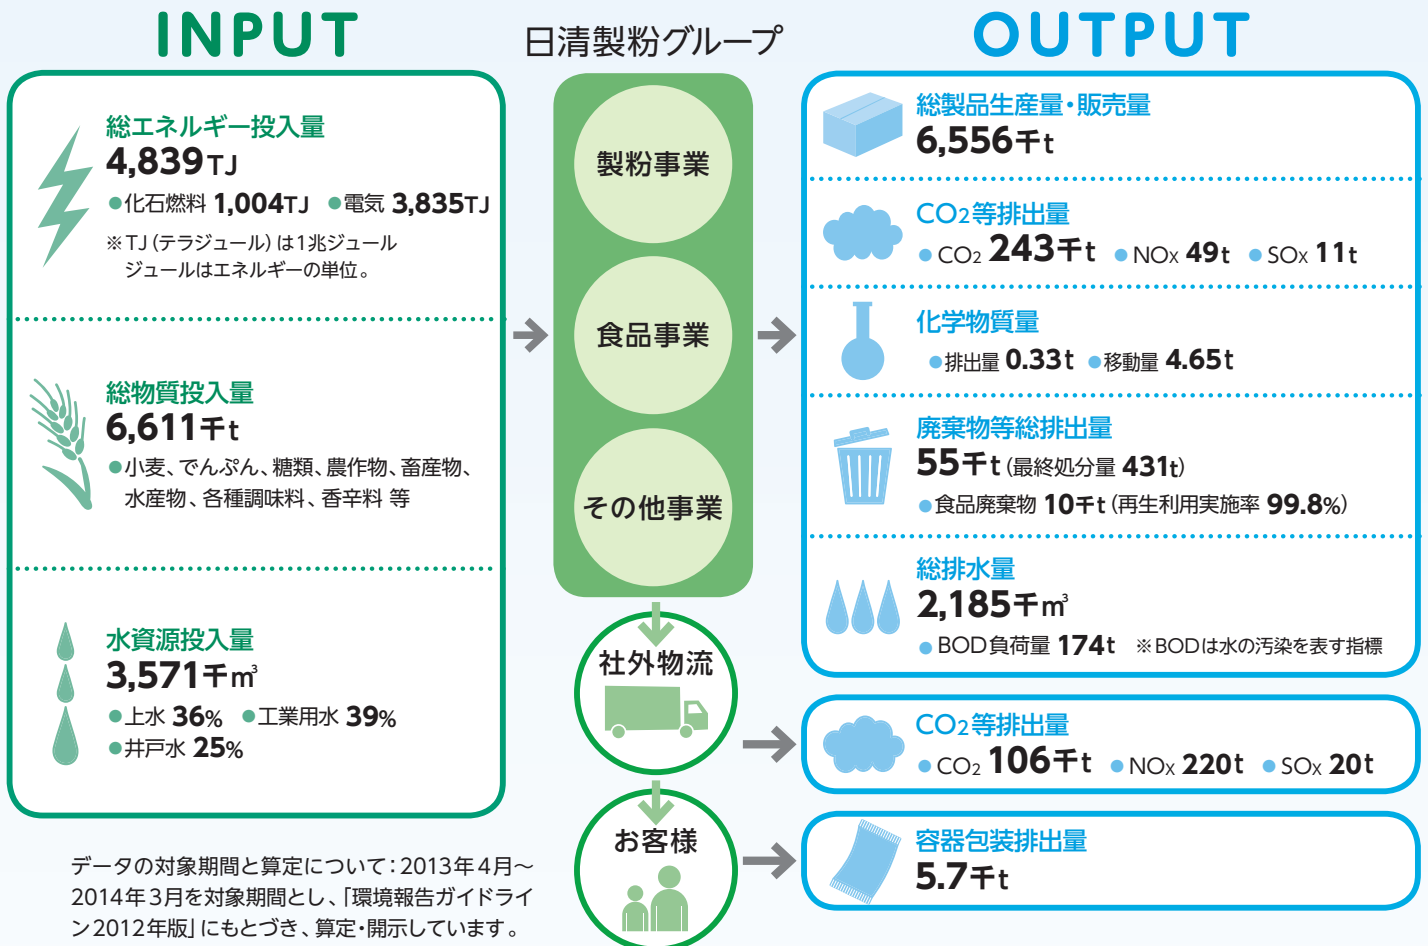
INPUT

総エネルギー投入量
4,839TJ
●化石燃料 1,004TJ ●電気 3,835TJ
※TJ(テラジュール)は1兆ジュール
ジュールはエネルギーの単位。

総物質投入量
6,611千t
●小麦、でんぷん、糖類、農作物、畜産物、水産物、各種調味料、香辛料 等

水資源投入量
3,571千m³
●上水 36% ●工業用水 39%
●井戸水 25%

データの対象期間と算定について：2013年4月～2014年3月を対象期間とし、「環境報告ガイドライン2012年版」にもとづき、算定・開示しています。

日清製粉グループ

製粉事業

食品事業

その他事業

社外物流

お客様

OUTPUT

総製品生産量・販売量
6,556千t

$CO_2$等排出量
● $CO_2$ 243千t ● $NO_x$ 49t ● $SO_x$ 11t

化学物質量
●排出量 0.33t ●移動量 4.65t

廃棄物等総排出量
55千t(最終処分量 431t)
●食品廃棄物 10千t(再生利用実施率 99.8%)

総排水量
2,185千m³
● BOD負荷量 174t ※BODは水の汚染を表す指標

$CO_2$等排出量
● $CO_2$ 106千t ● $NO_x$ 220t ● $SO_x$ 20t

容器包装排出量
5.7千t